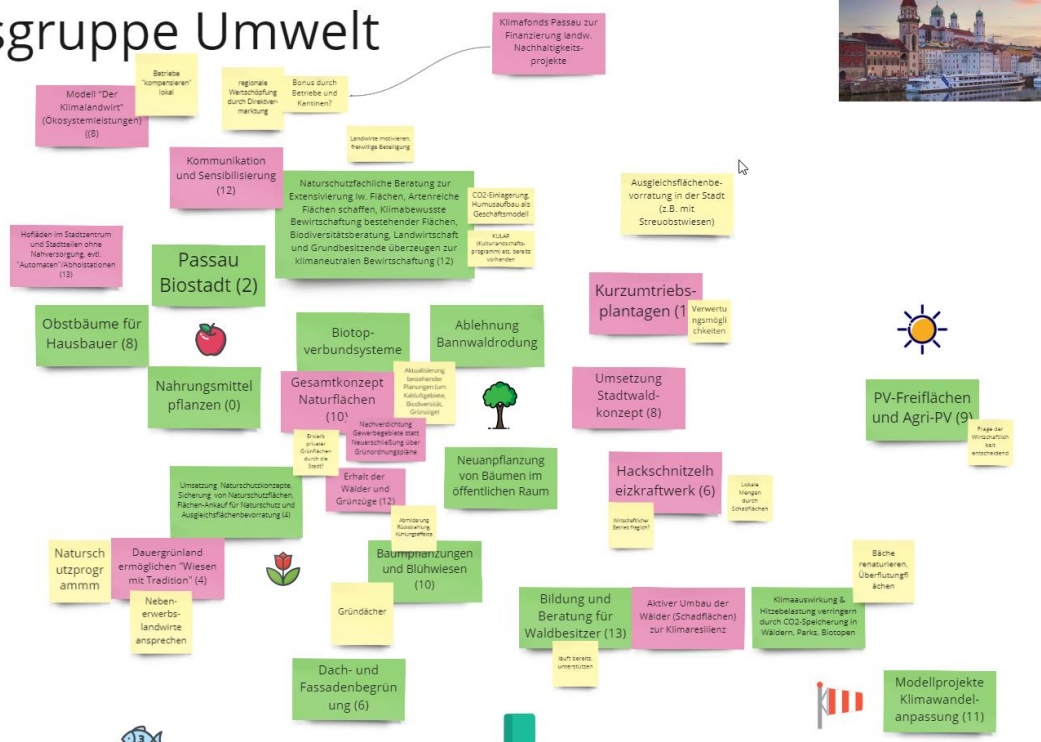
sgruppe Umwelt

Klimafonds Passau zur Finanzierung landw. Nachhaltigkeits-projekte

Modell "Der Klimalandwirt" (Ökosystemleistungen) ((8)

Betriebe "kompensieren" lokal

regionale Wertschöpfung durch Direktver-marktung

Bonus durch Betriebe und Kantinen?

Landwirte motivieren freiwillige Beteiligung

Kommunikation und Sensibilisierung (12)

Naturschutzfachliche Beratung zur Extensivierung lw. Flächen, Artenreiche Flächen schaffen, Klimabewusste Bewirtschaftung bestehender Flächen, Biodiversitätsberatung, Landwirtschaft und Grundbesitzende überzeugen zur klimaneutralen Bewirtschaftung (12)

CO2-Einlagerung, Humusaufbau als Geschäftsmodell

KULAP (Kulturlandschafts-programm) etc. bereits vorhanden

Ausgleichsflächenbe-vorratung in der Stadt (z.B. mit Streuobstwiesen)

Hofläden im Stadtzentrum und Stadtteilen ohne Nahversorgung, evtl. "Automaten"/Abholstationen (13)

Passau Biostadt (2)

Kurzumtriebs-plantagen (1

Verwertungsmöglichkeiten

Obstbäume für Hausbauer (8)

Biotop-verbundsysteme

Ablehnung Bannwaldrodung

Nahrungsmittel pflanzen (0)

Gesamtkonzept Naturflächen (10)

Aktualisierung bestehender Planungen (um Kaltluftgebiete, Biodiversität, Grünzüge)

Nachverdichtung Gewerbegebiete statt Neuerschließung über Grünordnungspläne

Umsetzung Stadtwald-konzept (8)

PV-Freiflächen und Agri-PV (9)

Frage der Wirtschaftlichkeit entscheidend

Erwerb privater Grünflächen durch die Stadt?

Erhalt der Wälder und Grünzüge (12)

Neuanpflanzung von Bäumen im öffentlichen Raum

Hackschnitzelheizkraftwerk (6)

Lokale Mengen durch Schadflächen

Wirtschaftlicher Betrieb fraglich?

Umsetzung Naturschutzkonzepte, Sicherung von Naturschutzflächen, Flächen-Ankauf für Naturschutz und Ausgleichsflächenbevorratung (4)

Abmilderung Rückstrahlung, Kühlungseffekte

Naturschutzprogrammm

Dauergrünland ermöglichen "Wiesen mit Tradition" (4)

Baumpflanzungen und Blühwiesen (10)

Bäche renaturieren, Überflutungflächen

Neben-erwerbs-landwirte ansprechen

Gründächer

Bildung und Beratung für Waldbesitzer (13)

Aktiver Umbau der Wälder (Schadflächen) zur Klimaresilienz

Klimaauswirkung & Hitzebelastung verringern durch CO2-Speicherung in Wäldern, Parks, Biotopen

läuft bereits, unterstützen

Dach- und Fassadenbegrünung (6)

Modellprojekte Klimawandel-anpassung (11)